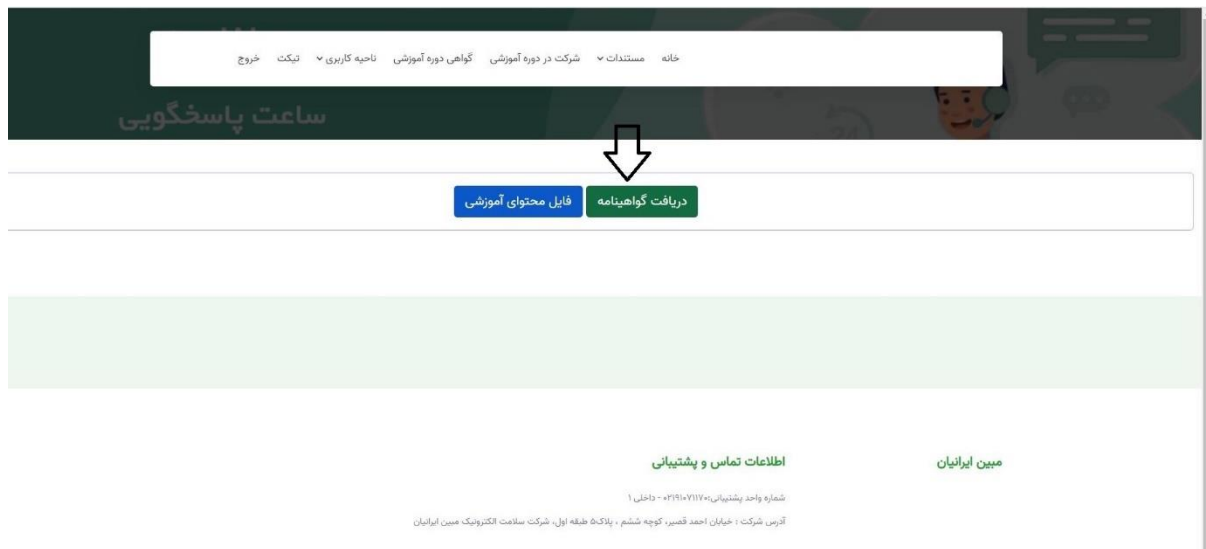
خانه مستندات شرکت در دوره آموزشی گواهی دوره آموزشی ناحیه کاربری تیکت خروج

ساعت پاسخگویی

دریافت گواهینامه فایل محتوای آموزشی

مبین ایرانیان

اطلاعات تماس و پشتیبانی

شماره واحد پشتیبانی: ۰۲۱۹۱۰۷۱۱۷۰ - داخلی ۱

آدرس شرکت : خیابان احمد قصیر، کوچه ششم ، پلاک ۵ طبقه اول، شرکت سلامت الکترونیک مبین ایرانیان